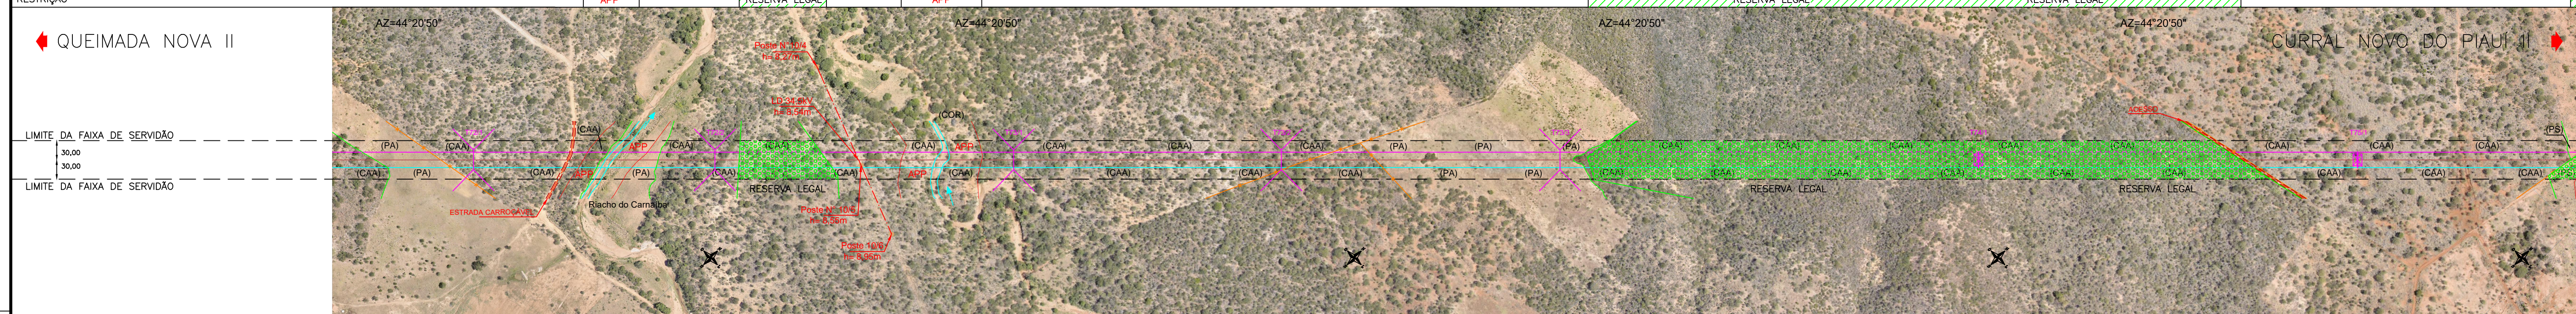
RESTRIÇÃO APP RESERVA LEGAL APP RESERVA LEGAL RESERVA LEGAL

AZ=44°20'50" AZ=44°20'50" AZ=44°20'50" AZ=44°20'50"

QUEIMADA NOVA II

CURRAL NOVO DO PIAUÍ II

Poste N°10/4 h= 8,27m

LD 34,5kV h= 5,54m

(COR)

ACESSO

LIMITE DA FAIXA DE SERVIDÃO

30,00

30,00

LIMITE DA FAIXA DE SERVIDÃO

(CAA) (PA) (CAA) APP (CAA) (CAA) APP (CAA) (CAA) (CAA) (PA) (PA) (PA) (CAA) (CAA) (CAA) (CAA) (CAA) (CAA) (CAA) (CAA) (PS)

(CAA) (PA) (CAA) APP (PA) (CAA) (CAA) APP (CAA) (CAA) (CAA) (CAA) (PA) (PA) (CAA) (CAA) (CAA) (CAA) (CAA) (CAA) (CAA) (CAA) (PS)

RESERVA LEGAL RESERVA LEGAL RESERVA LEGAL

ESTRADA CARROÇÁVEL

Riacho do Carnaíba

Poste N°10/3 h= 8,53m

Poste 10/2 h= 8,55m